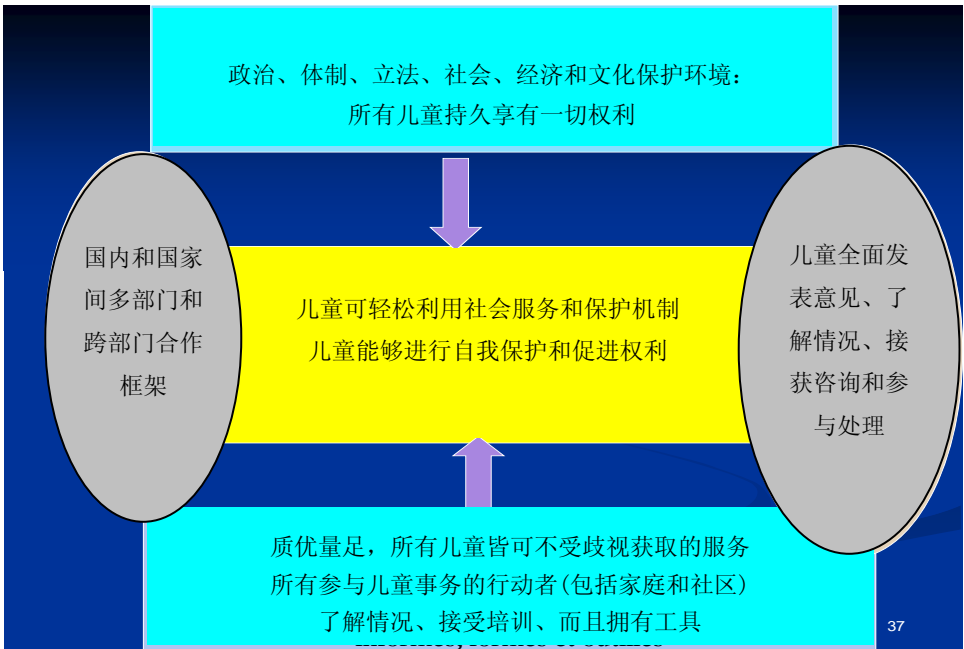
政治、体制、立法、社会、经济和文化保护环境：
所有儿童持久享有一切权利

国内和国家间多部门和跨部门合作框架

儿童可轻松利用社会服务和保护机制
儿童能够进行自我保护和促进权利

儿童全面发表意见、了解情况、接获咨询和参与处理

质优量足，所有儿童皆可不受歧视获取的服务
所有参与儿童事务的行动者(包括家庭和社区)了解情况、接受培训、而且拥有工具

37